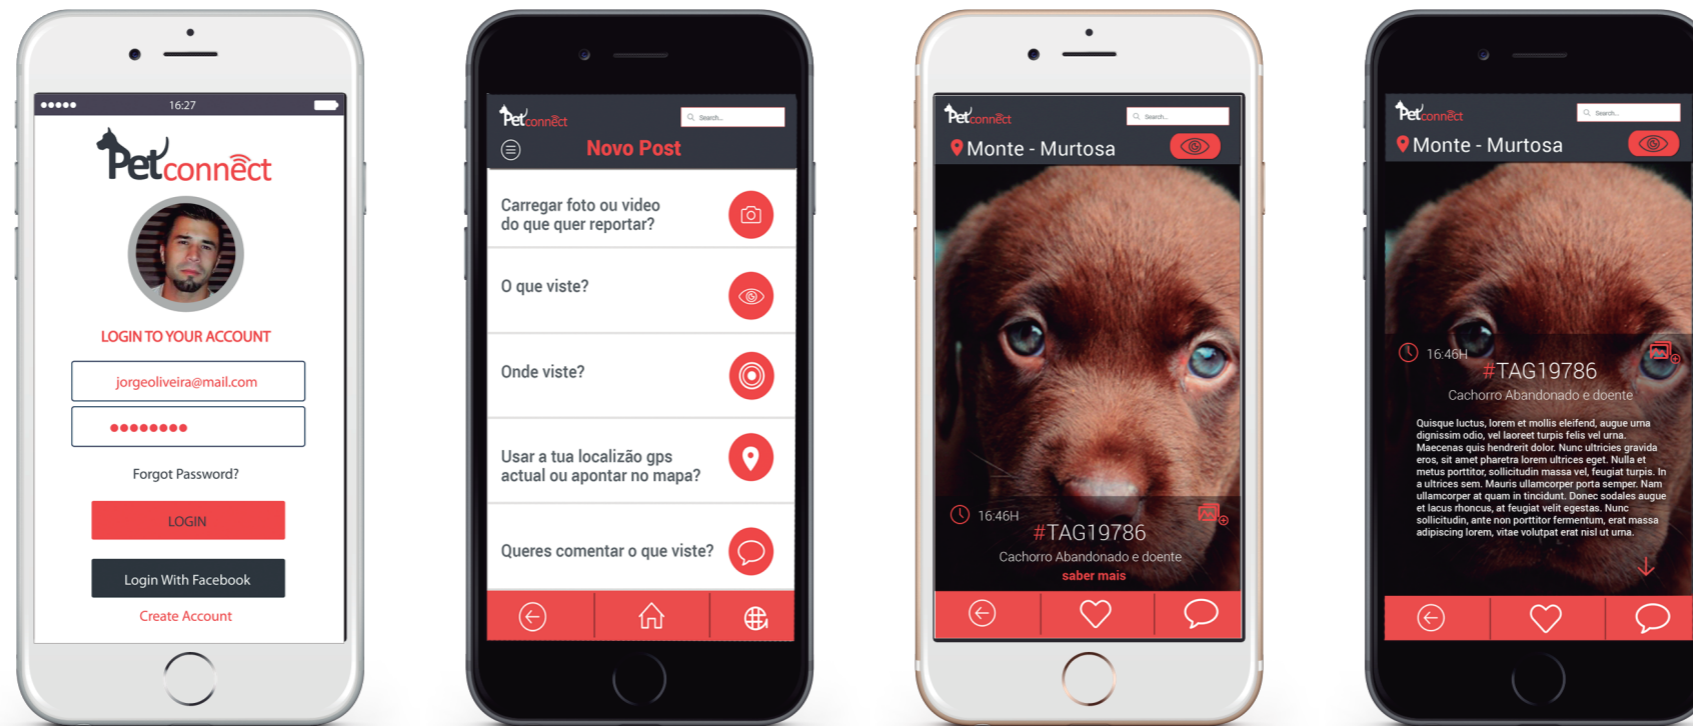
●●●●● 16:27

Petconnect

LOGIN TO YOUR ACCOUNT

jorgeoliveira@mail.com

●●●●●●●●

Forgot Password?

LOGIN

Login With Facebook

Create Account

Petconnect Search...

Novo Post

Carregar foto ou video do que quer reportar?

O que viste?

Onde viste?

Usar a tua localizão gps actual ou apontar no mapa?

Queres comentar o que viste?

Petconnect Search...

Monte - Murtosa

16:46H

#TAG19786

Cachorro Abandonado e doente

saber mais

Petconnect Search...

Monte - Murtosa

16:46H

#TAG19786

Cachorro Abandonado e doente

Quisque luctus, lorem et mollis eleifend, augue urna dignissim odio, vel laoreet turpis felis vel urna. Maecenas quis hendrerit dolor. Nunc ultricies gravida eros, sit amet pharetra lorem ultrices eget. Nulla et metus porttitor, sollicitudin massa vel, feugiat turpis. In a ultrices sem. Mauris ullamcorper porta semper. Nam ullamcorper at quam in tincidunt. Donec sodales augue et lacus rhoncus, at feugiat velit egestas. Nunc sollicitudin, ante non porttitor fermentum, erat massa adipiscing lorem, vitae volutpat erat nisl ut urna.